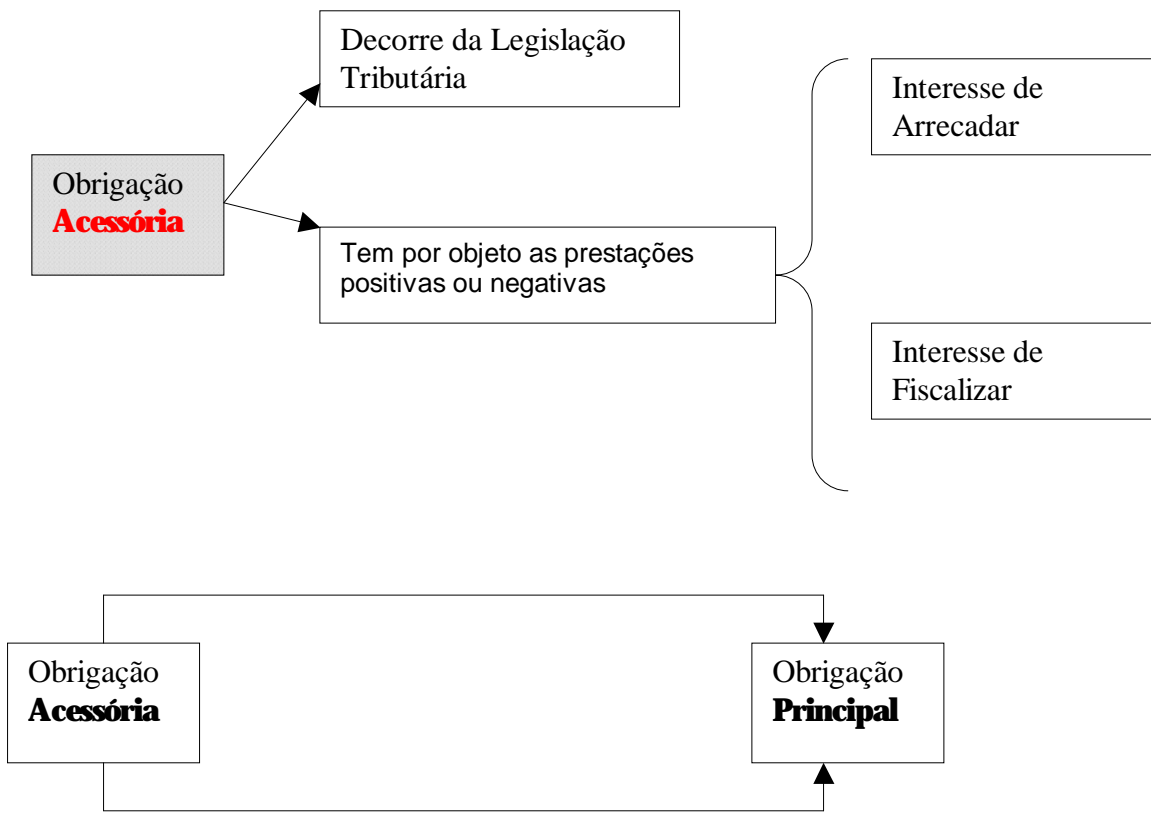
Obrigação
**Acessória**

Decorre da Legislação Tributária

Tem por objeto as prestações positivas ou negativas

Interesse de Arrecadar

Interesse de Fiscalizar

Obrigação
**Acessória**

Obrigação
**Principal**